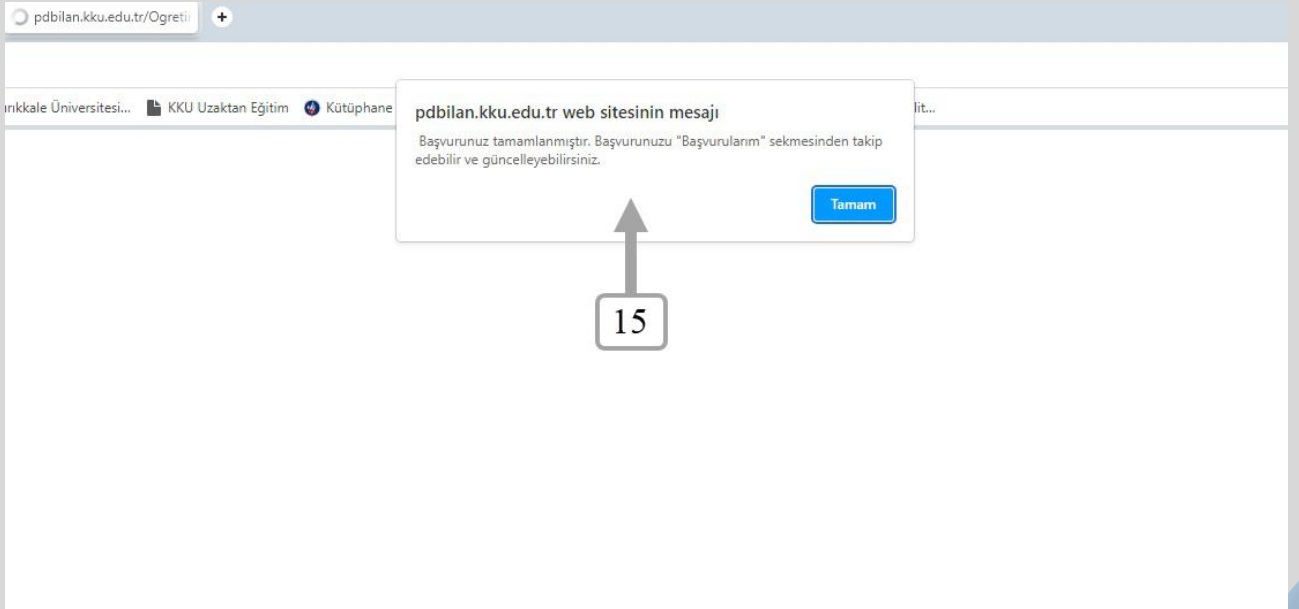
pdbilan.kku.edu.tr/Ogreti

ırıkkale Üniversitesi... KKU Uzaktan Eğitim Kütüphane lit...

pdbilan.kku.edu.tr web sitesinin mesajı

Başvurunuz tamamlanmıştır. Başvurunuzu "Başvurularım" sekmesinden takip edebilir ve güncelleyebilirsiniz.

Tamam

15